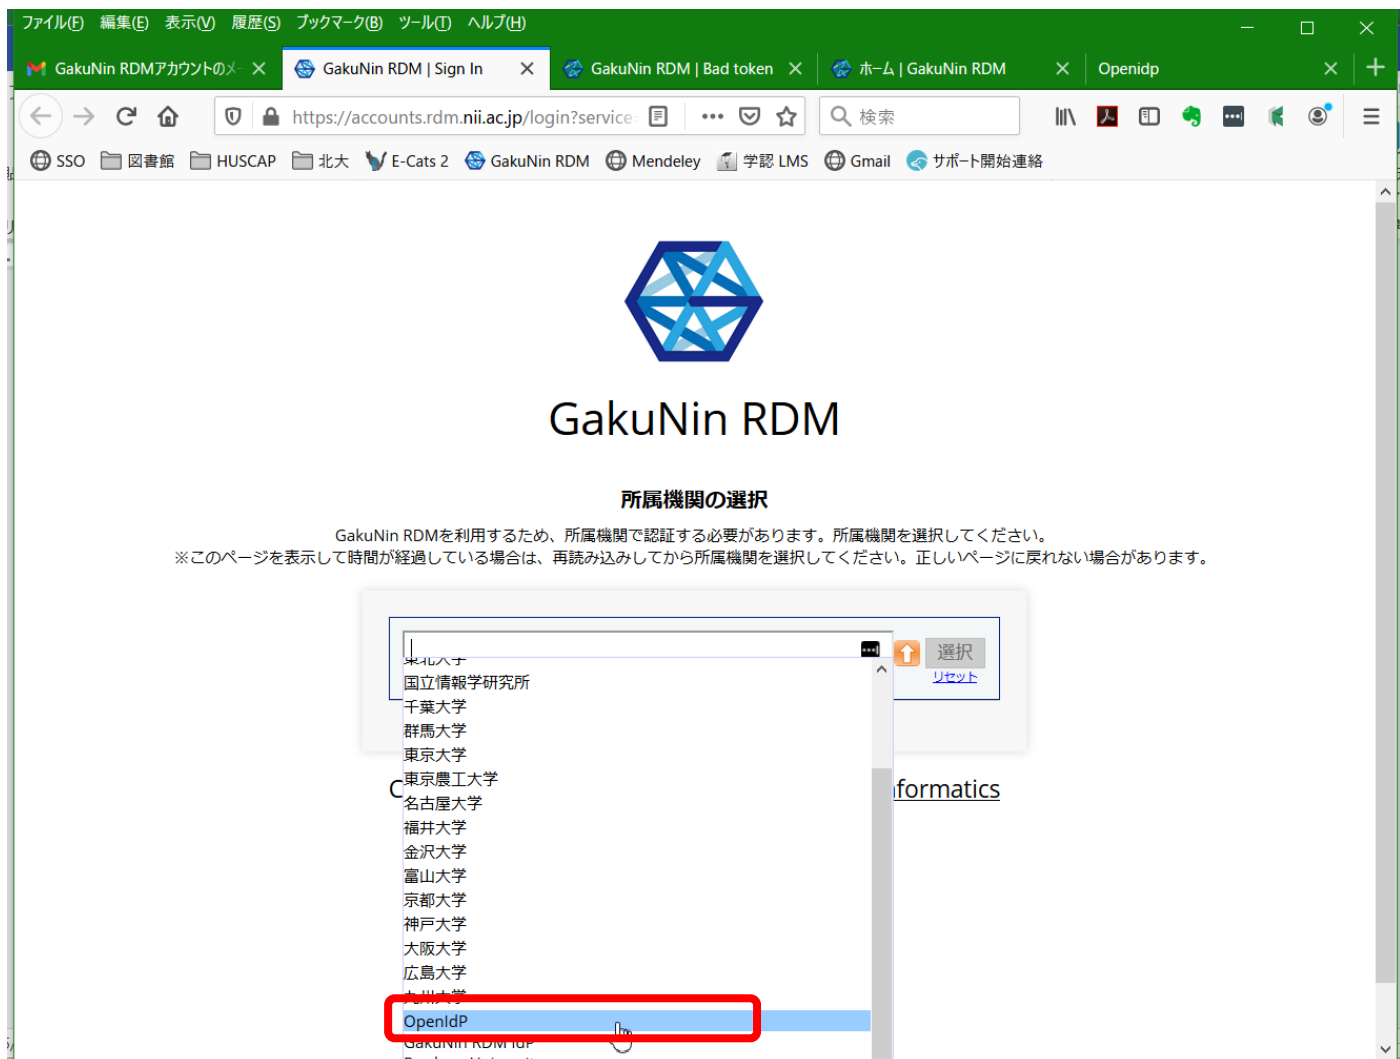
ファイル(F) 編集(E) 表示(V) 履歴(S) ブックマーク(B) ツール(T) ヘルプ(H)

GakuNin RDMアカウントのメ
GakuNin RDM | Sign In
GakuNin RDM | Bad token
ホーム | GakuNin RDM
Openidp

https://accounts.rdm.nii.ac.jp/login?service=

検索

SSO 図書館 HUSCAP 北大 E-Cats 2 GakuNin RDM Mendeley 学認 LMS Gmail サポート開始連絡

GakuNin RDM

所属機関の選択

GakuNin RDMを利用するため、所属機関で認証する必要があります。所属機関を選択してください。
※このページを表示して時間が経過している場合は、再読み込みしてから所属機関を選択してください。正しいページに戻れない場合があります。

選択
リセット

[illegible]
国立情報学研究所
千葉大学
群馬大学
東京大学
東京農工大学
名古屋大学
福井大学
金沢大学
富山大学
京都大学
神戸大学
大阪大学
広島大学
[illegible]
OpenIdP
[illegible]

C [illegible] nformatics